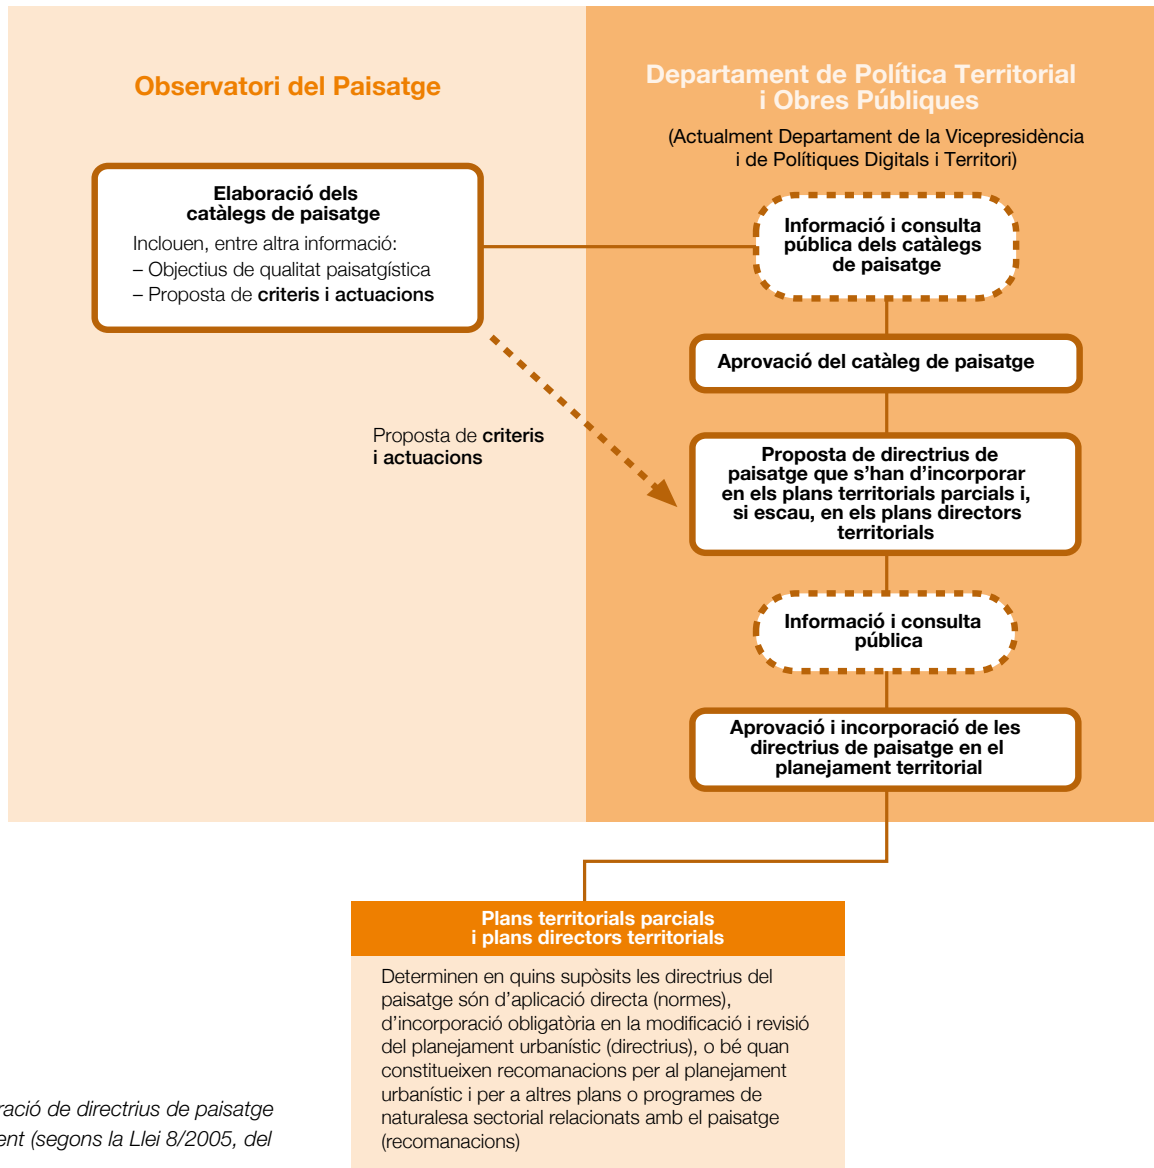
Observatori del Paisatge

Departament de Política Territorial i Obres Públiques

(Actualment Departament de la Vicepresidència i de Polítiques Digitals i Territori)

Elaboració dels catàlegs de paisatge
Inclouen, entre altra informació:
– Objectius de qualitat paisatgística
– Proposta de criteris i actuacions

Informació i consulta pública dels catàlegs de paisatge

Aprovació del catàleg de paisatge

Proposta de criteris i actuacions

Proposta de directrius de paisatge que s'han d'incorporar en els plans territorials parcials i, si escau, en els plans directors territorials

Informació i consulta pública

Aprovació i incorporació de les directrius de paisatge en el planejament territorial

Plans territorials parcials i plans directors territorials

Determinen en quins supòsits les directrius del paisatge són d'aplicació directa (normes), d'incorporació obligatòria en la modificació i revisió del planejament urbanístic (directrius), o bé quan constitueixen recomanacions per al planejament urbanístic i per a altres plans o programes de naturalesa sectorial relacionats amb el paisatge (recomanacions)

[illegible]ració de directrius de paisatge
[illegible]ent (segons la Llei 8/2005, del